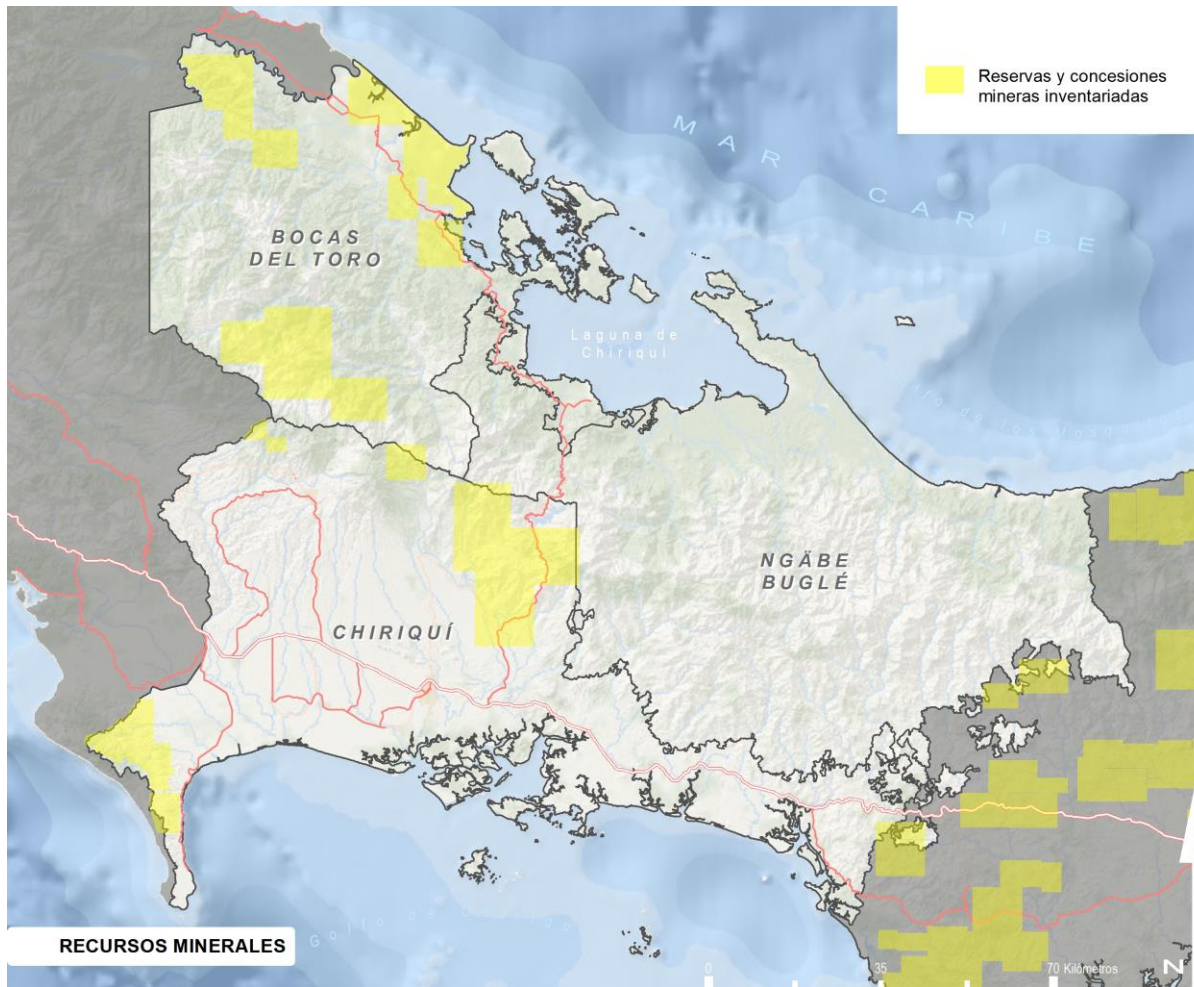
Reservas y concesiones mineras inventariadas

MAR CARIBE

BOCAS DEL TORO

Laguna de Chiriquí

Golfo de los Mosquitos

NGÄBE BUGLÉ

CHIRIQUÍ

Golfo de Chiriquí

RECURSOS MINERALES

0 35 70 Kilómetros

N